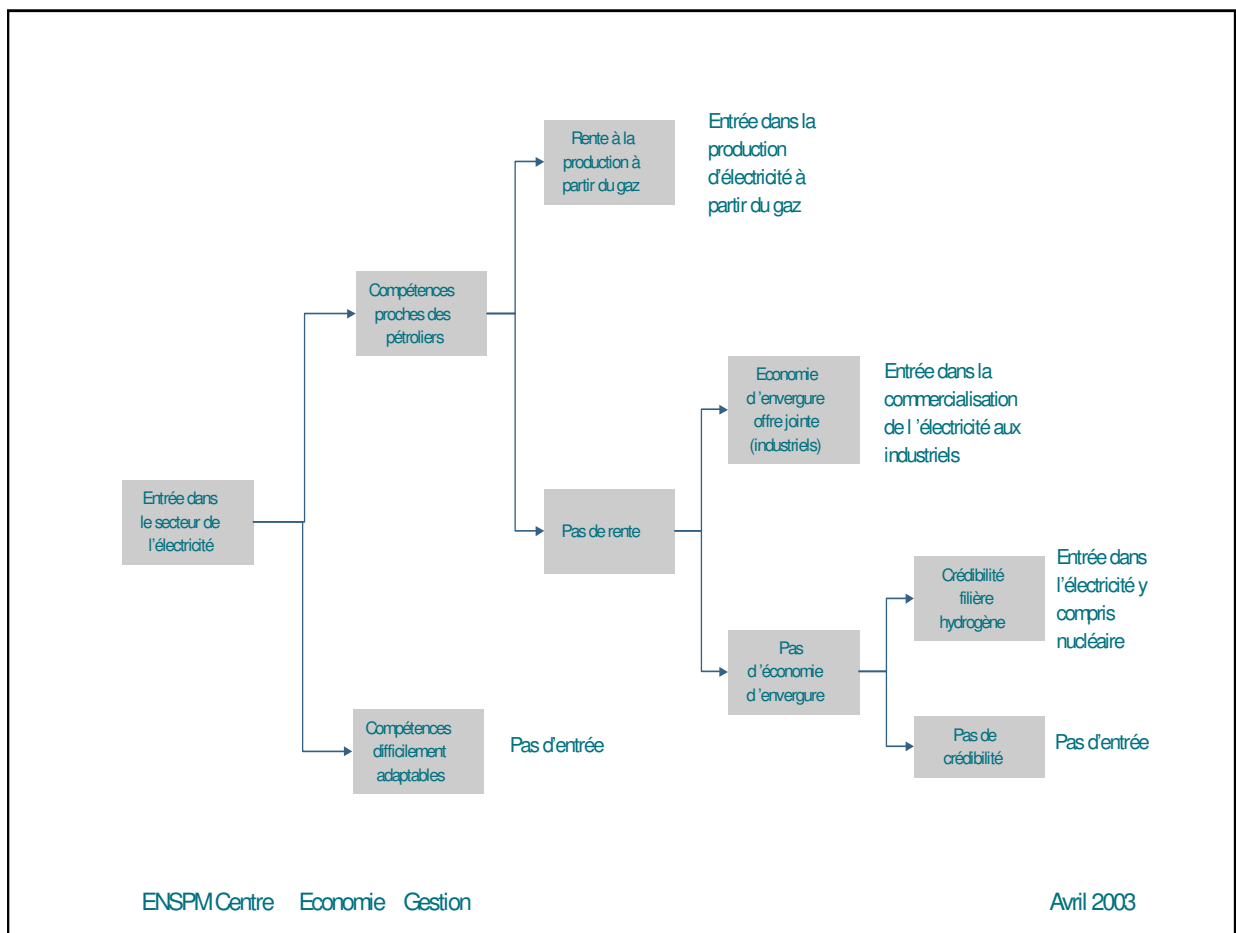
Entrée dans le secteur de l'électricité

Compétences proches des pétroliers

Rente à la production à partir du gaz

Entrée dans la production d'électricité à partir du gaz

Pas de rente

Economie d'envergure offre jointe (industriels)

Entrée dans la commercialisation de l'électricité aux industriels

Pas d'économie d'envergure

Crédibilité filière hydrogène

Entrée dans l'électricité y compris nucléaire

Pas de crédibilité

Pas d'entrée

Compétences difficilement adaptables

Pas d'entrée

ENSPM Centre Economie Gestion

Avril 2003